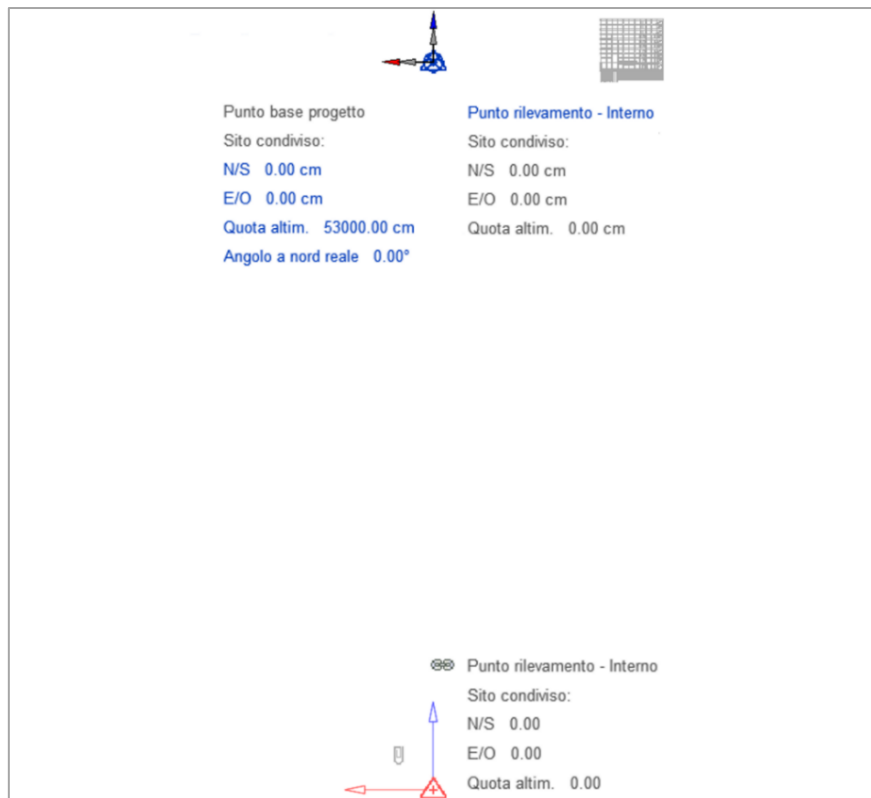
Punto base progetto
Sito condiviso:
N/S 0.00 cm
E/O 0.00 cm
Quota altim. 53000.00 cm
Angolo a nord reale 0.00°

Punto rilevamento - Interno
Sito condiviso:
N/S 0.00 cm
E/O 0.00 cm
Quota altim. 0.00 cm

Punto rilevamento - Interno
Sito condiviso:
N/S 0.00
E/O 0.00
Quota altim. 0.00